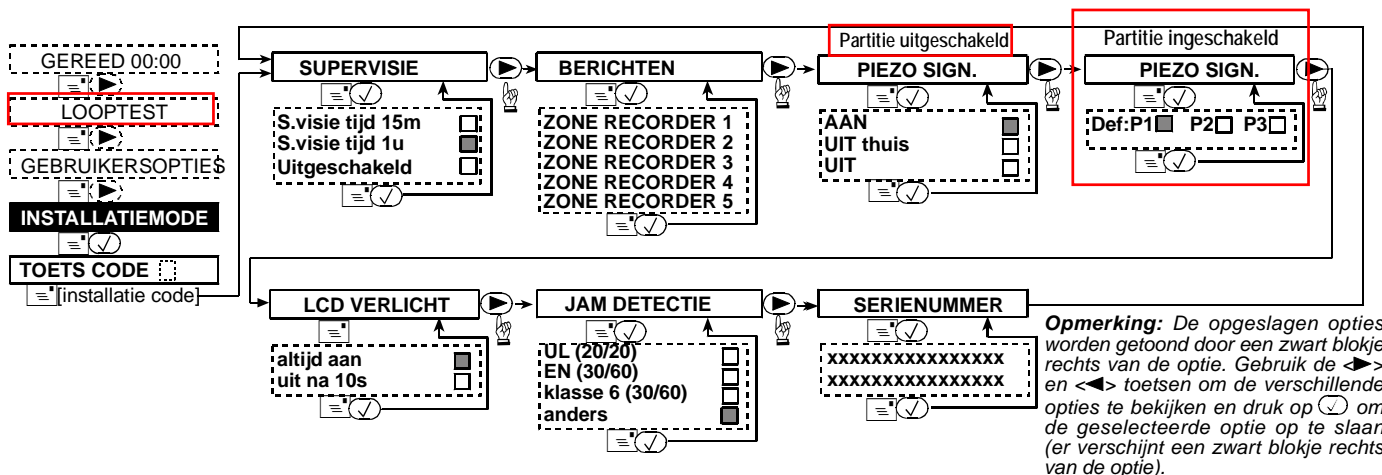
GEREED 00:00

LOOPTEST

GEBRUIKERSOPTIES

INSTALLATIEMODE

TOETS CODE

[installatie code]

SUPERVISIE

S.visie tijd 15m
S.visie tijd 1u
Uitgeschakeld

BERICHTEN

ZONE RECORDER 1
ZONE RECORDER 2
ZONE RECORDER 3
ZONE RECORDER 4
ZONE RECORDER 5

Partitie uitgeschakeld

PIEZO SIGN.

AAN
UIT thuis
UIT

Partitie ingeschakeld

PIEZO SIGN.

Def:P1 P2 P3

LCD VERLICHT

altijd aan
uit na 10s

JAM DETECTIE

UL (20/20)
EN (30/60)
klasse 6 (30/60)
anders

SERIENUMMER

xxxxxxxxxxxxxxxx
xxxxxxxxxxxxxxxx

Opmerking: De opgeslagen opties worden getoond door een zwart blokje rechts van de optie. Gebruik de <►> en <◄> toetsen om de verschillende opties te bekijken en druk op ✓ om de geselecteerde optie op te slaan (er verschijnt een zwart blokje rechts van de optie).